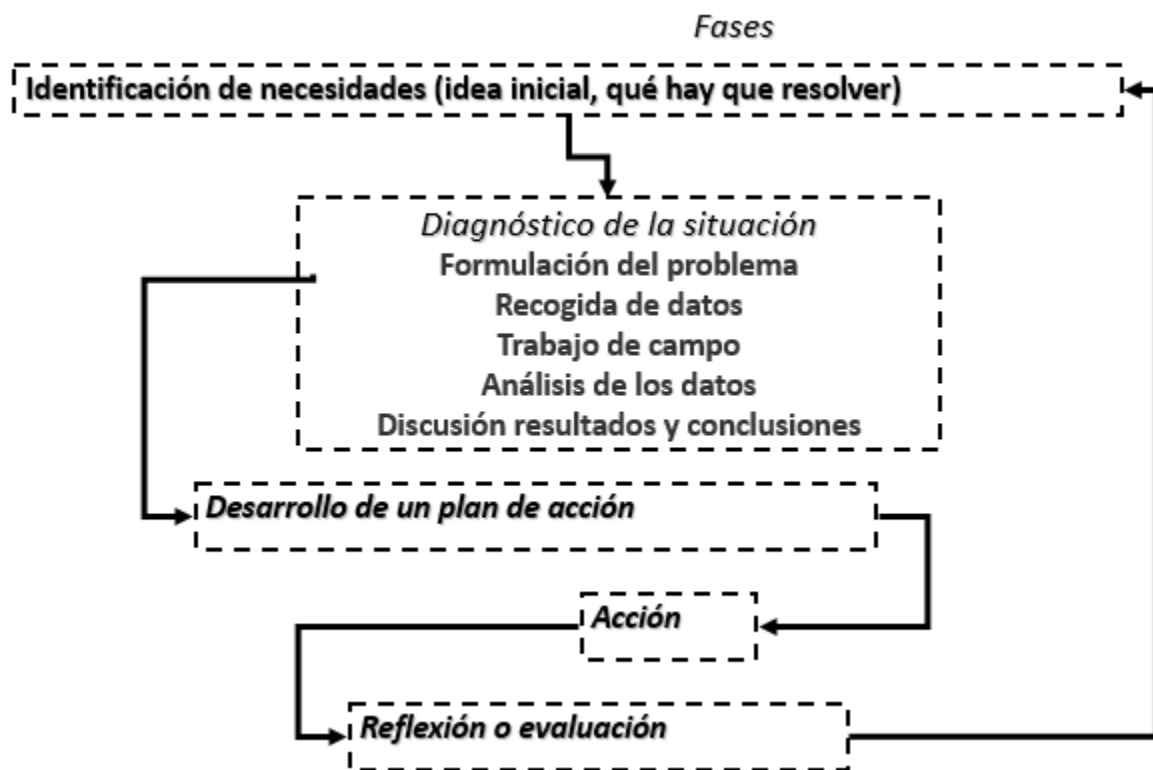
Fases

Identificación de necesidades (idea inicial, qué hay que resolver)

Diagnóstico de la situación
Formulación del problema
Recogida de datos
Trabajo de campo
Análisis de los datos
Discusión resultados y conclusiones

Desarrollo de un plan de acción

Acción

Reflexión o evaluación